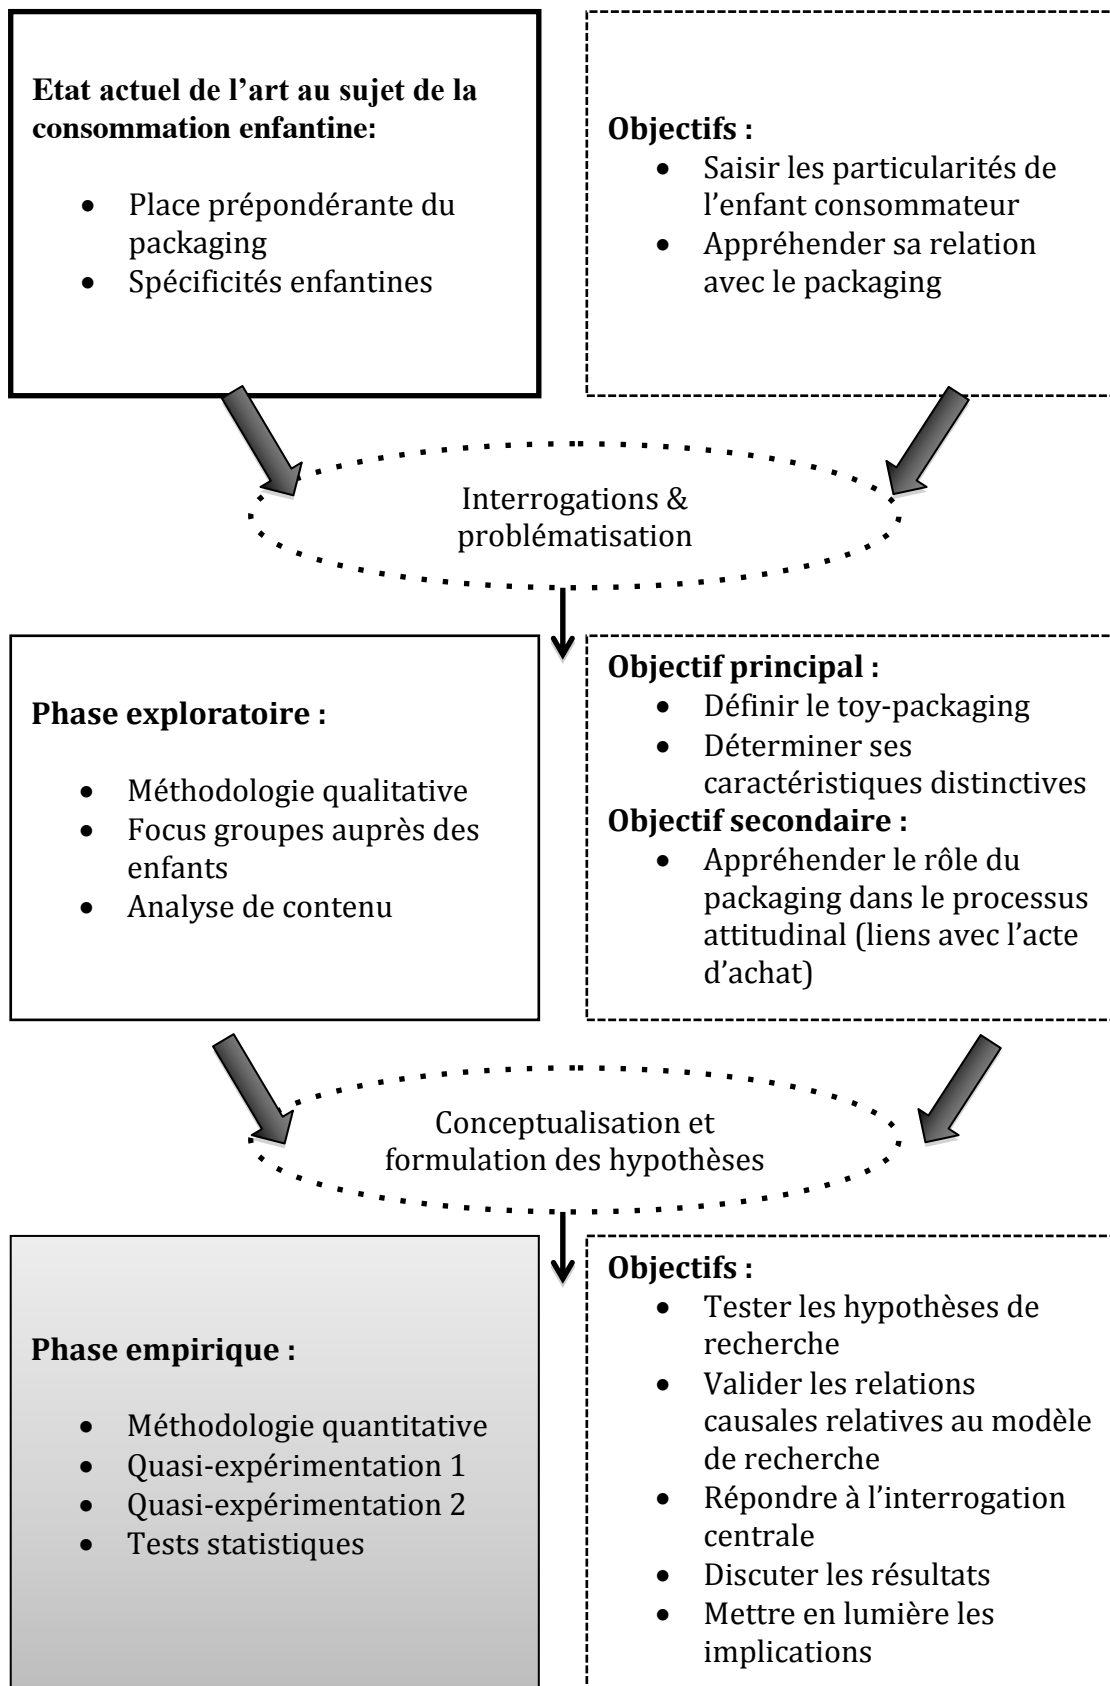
**Etat actuel de l'art au sujet de la consommation enfantine:**

- Place prépondérante du packaging
- Spécificités enfantines

**Objectifs :**

- Saisir les particularités de l'enfant consommateur
- Appréhender sa relation avec le packaging

Interrogations & problématisation

**Phase exploratoire :**

- Méthodologie qualitative
- Focus groupes auprès des enfants
- Analyse de contenu

**Objectif principal :**

- Définir le toy-packaging
- Déterminer ses caractéristiques distinctives

**Objectif secondaire :**

- Appréhender le rôle du packaging dans le processus attitudinal (liens avec l'acte d'achat)

Conceptualisation et formulation des hypothèses

**Phase empirique :**

- Méthodologie quantitative
- Quasi-expérimentation 1
- Quasi-expérimentation 2
- Tests statistiques

**Objectifs :**

- Tester les hypothèses de recherche
- Valider les relations causales relatives au modèle de recherche
- Répondre à l'interrogation centrale
- Discuter les résultats
- Mettre en lumière les implications